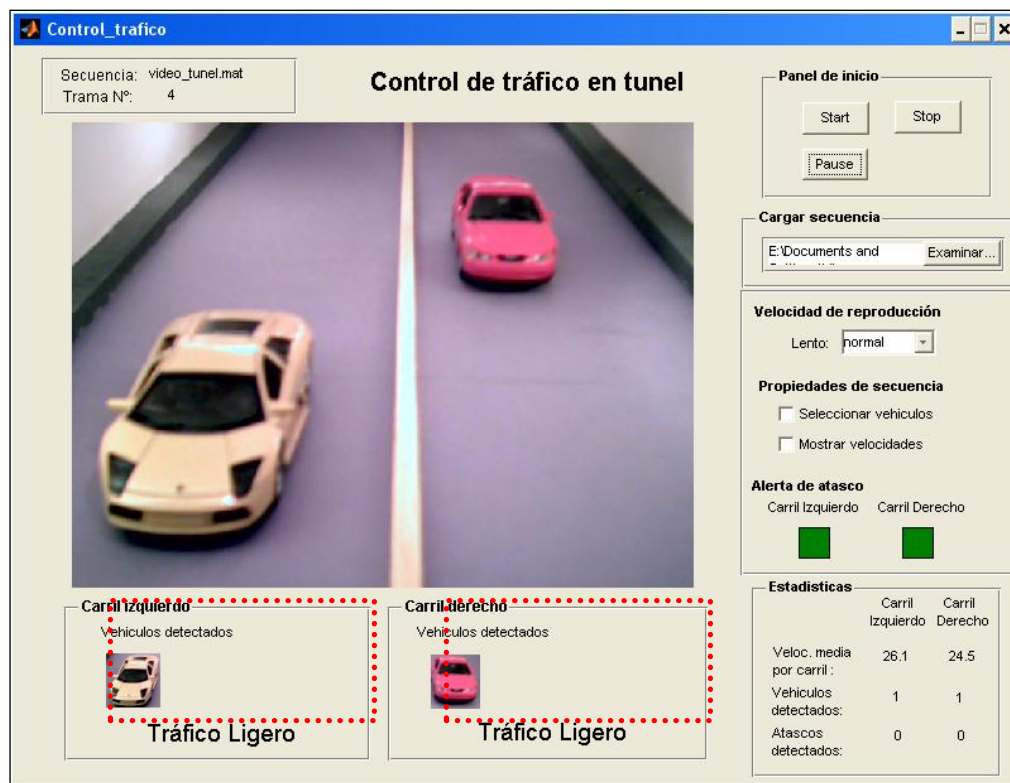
Control_trafico

Secuencia: video_tunel.mat
Trama Nº: 4

Control de tráfico en tunel

Panel de inicio
Start
Stop
Pause

Cargar secuencia
E:\Documents and
Examinar...

Velocidad de reproducción
Lento: normal

Propiedades de secuencia
Seleccionar vehiculos
Mostrar velocidades

Alerta de atasco
Carril Izquierdo
Carril Derecho

Estadisticas

| | Carril Izquierdo | Carril Derecho |
|---|---|---|
| Veloc. media por carril : | 26.1 | 24.5 |
| Vehiculos detectados: | 1 | 1 |
| Atascos detectados: | 0 | 0 |

Carril Izquierdo
Vehiculos detectados
Tráfico Ligero

Carril derecho
Vehiculos detectados
Tráfico Ligero